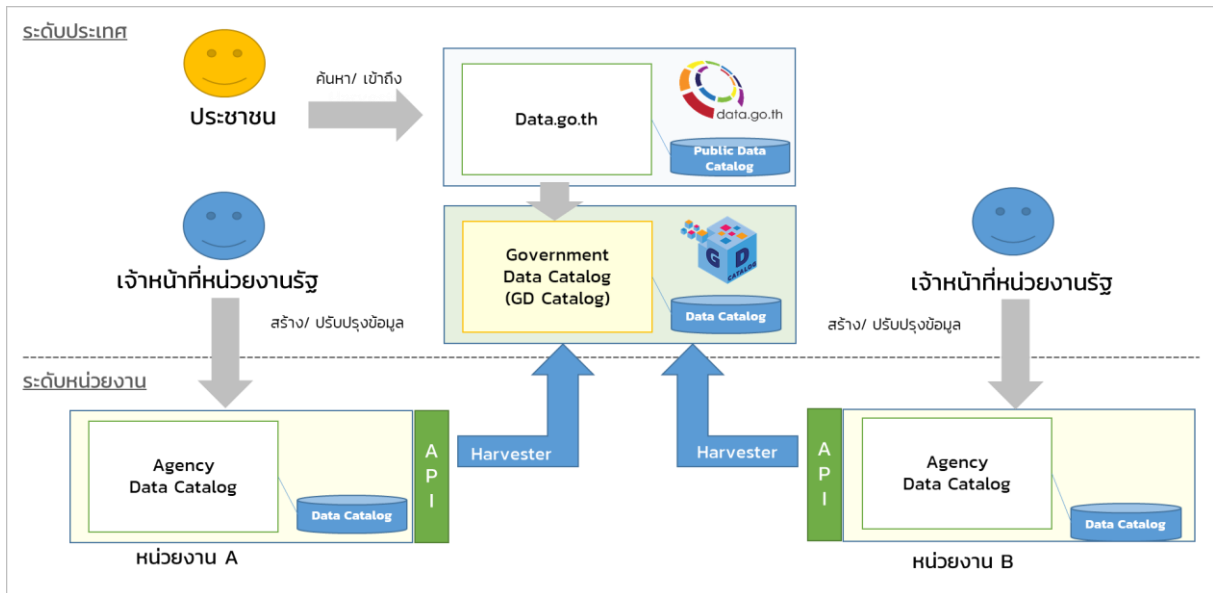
ระดับประเทศ

ประชาชน

ค้นหา/ เข้าถึง

Data.go.th

data.go.th

Public Data Catalog

เจ้าหน้าที่หน่วยงานรัฐ

Government Data Catalog (GD Catalog)

GD CATALOG

Data Catalog

เจ้าหน้าที่หน่วยงานรัฐ

สร้าง/ ปรับปรุงข้อมูล

สร้าง/ ปรับปรุงข้อมูล

ระดับหน่วยงาน

Agency Data Catalog

Data Catalog

API

Harvester

Harvester

API

Agency Data Catalog

Data Catalog

หน่วยงาน A

หน่วยงาน B